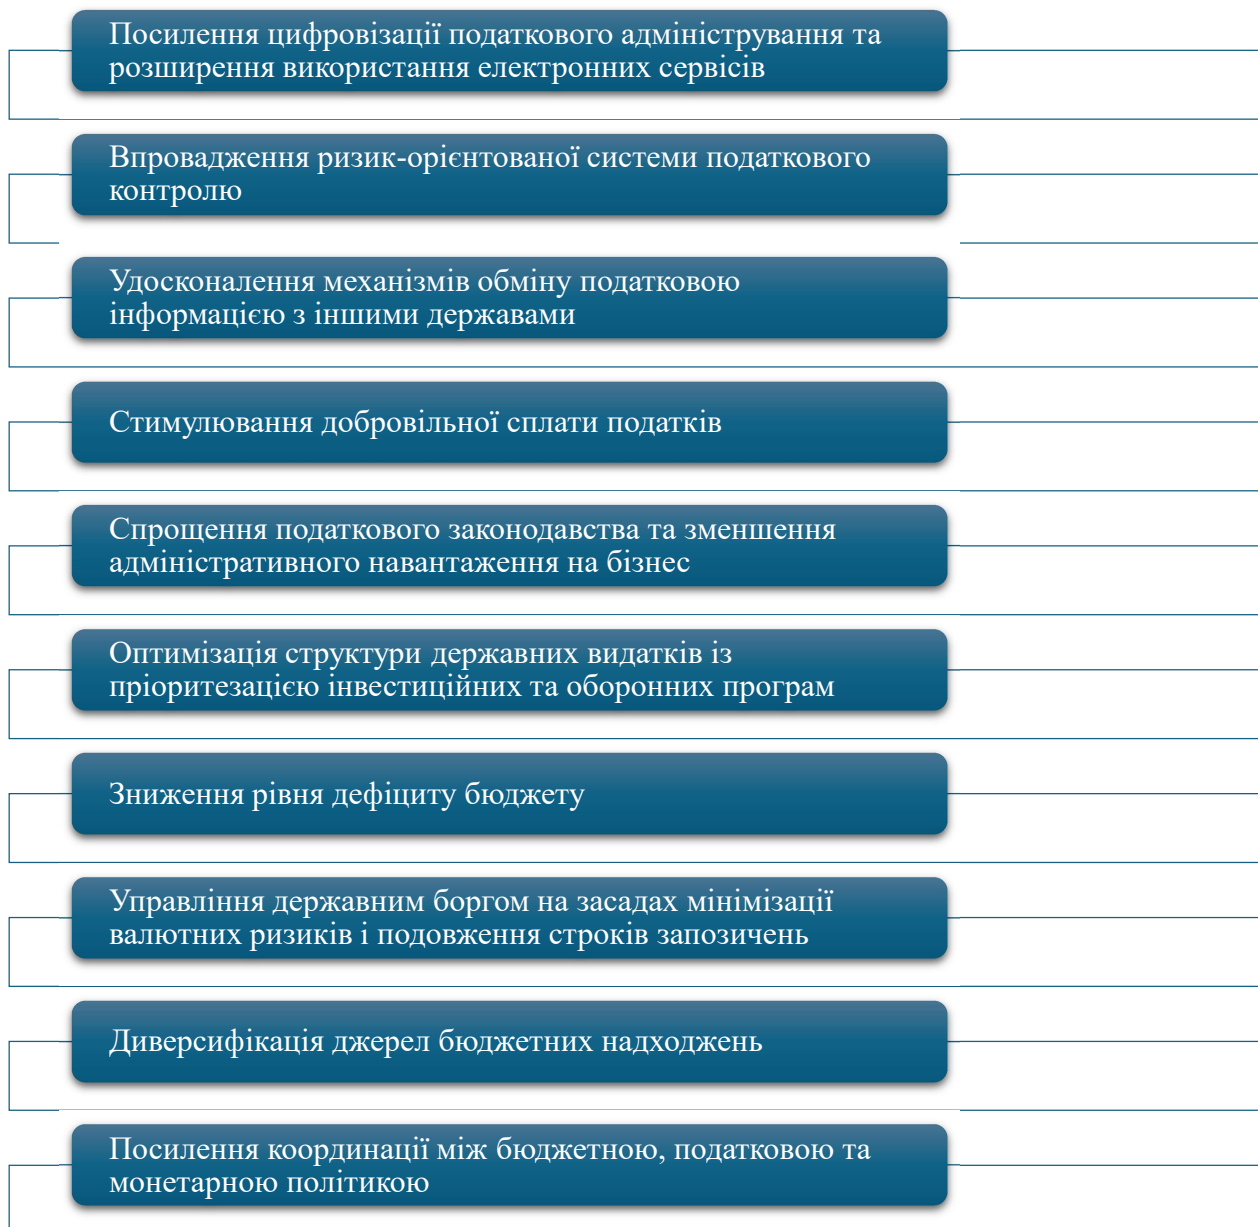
Посилення цифровізації податкового адміністрування та розширення використання електронних сервісів

Впровадження ризик-орієнтованої системи податкового контролю

Удосконалення механізмів обміну податковою інформацією з іншими державами

Стимулювання добровільної сплати податків

Спрощення податкового законодавства та зменшення адміністративного навантаження на бізнес

Оптимізація структури державних видатків із пріоритезацією інвестиційних та оборонних програм

Зниження рівня дефіциту бюджету

Управління державним боргом на засадах мінімізації валютних ризиків і подовження строків запозичень

Диверсифікація джерел бюджетних надходжень

Посилення координації між бюджетною, податковою та монетарною політикою